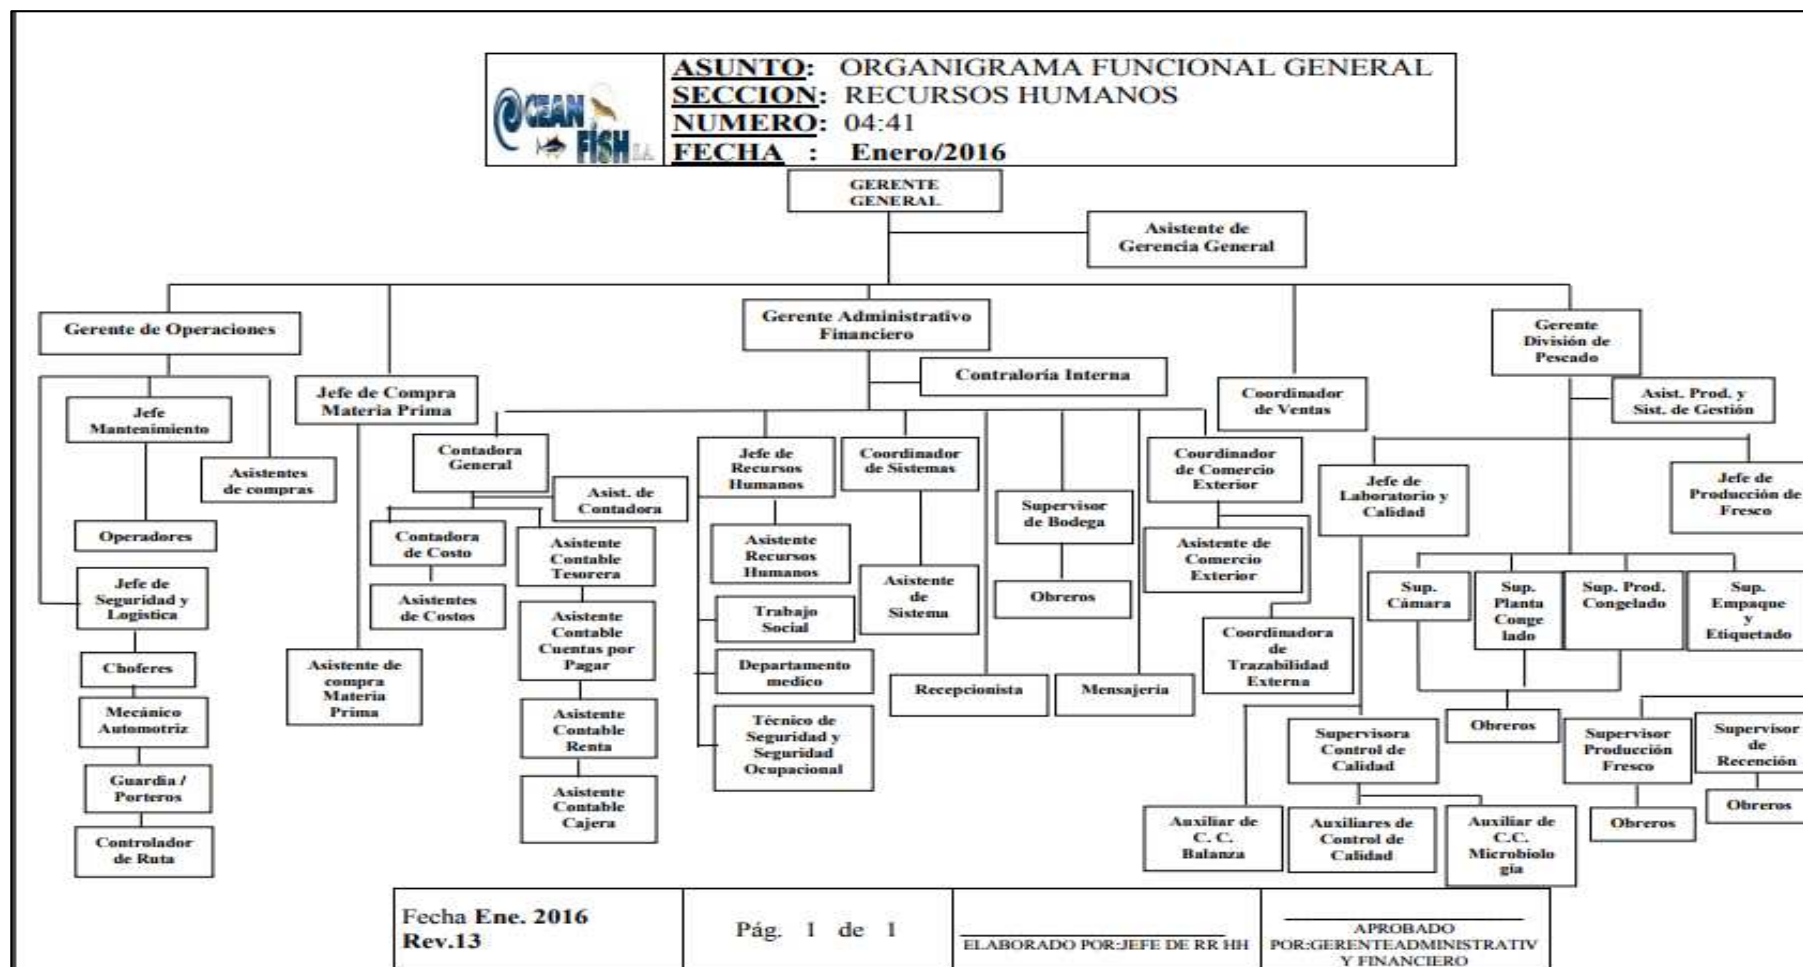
OCEAN FISH S.A.

ASUNTO: ORGANIGRAMA FUNCIONAL GENERAL
SECCION: RECURSOS HUMANOS
NUMERO: 04:41
FECHA : Enero/2016

GERENTE GENERAL

Asistente de Gerencia General

Gerente de Operaciones

Jefe Mantenimiento

Asistentes de compras

Operadores

Jefe de Seguridad y Logística

Choferes

Mecánico Automotriz

Guardia / Porteros

Controlador de Ruta

Jefe de Compra Materia Prima

Asistente de compra Materia Prima

Gerente Administrativo Financiero

Contraloría Interna

Contadora General

Asist. de Contadora

Contadora de Costo

Asistentes de Costos

Asistente Contable Tesorera

Asistente Contable Cuentas por Pagar

Asistente Contable Renta

Asistente Contable Cajera

Jefe de Recursos Humanos

Asistente Recursos Humanos

Trabajo Social

Departamento medico

Técnico de Seguridad y Seguridad Ocupacional

Coordinador de Sistemas

Asistente de Sistema

Supervisor de Bodega

Obreros

Recepcionista

Mensajeria

Coordinador de Comercio Exterior

Asistente de Comercio Exterior

Coordinadora de Trazabilidad Externa

Coordinador de Ventas

Gerente División de Pescado

Asist. Prod. y Sist. de Gestión

Jefe de Laboratorio y Calidad

Supervisora Control de Calidad

Auxiliar de C. C. Balanza

Auxiliares de Control de Calidad

Auxiliar de C.C. Microbiolo gia

Jefe de Producción de Fresco

Sup. Cámara

Sup. Planta Conge lado

Sup. Prod. Congelado

Sup. Empaque y Etiquetado

Obreros

Supervisor Producción Fresco

Obreros

Supervisor de Recención

Obreros

Fecha Ene. 2016
Rev.13

Pág. 1 de 1

ELABORADO POR:JEFE DE RR HH

APROBADO POR:GERENTEADMINISTRATIV Y FINANCIERO